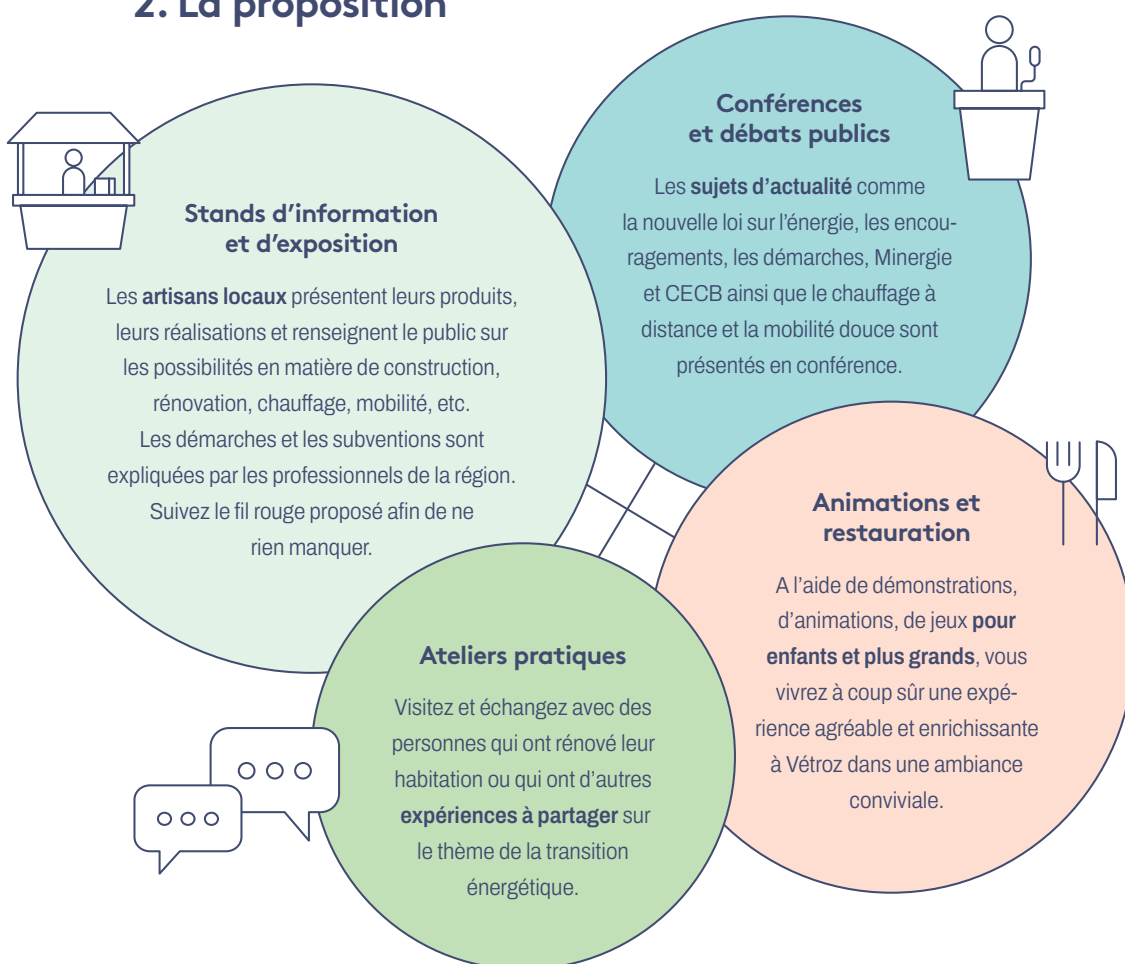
2. La proposition

Stands d'information et d'exposition

Les artisans locaux présentent leurs produits, leurs réalisations et renseignent le public sur les possibilités en matière de construction, rénovation, chauffage, mobilité, etc. Les démarches et les subventions sont expliquées par les professionnels de la région. Suivez le fil rouge proposé afin de ne rien manquer.

Conférences et débats publics

Les sujets d'actualité comme la nouvelle loi sur l'énergie, les encouragements, les démarches, Minergie et CECB ainsi que le chauffage à distance et la mobilité douce sont présentés en conférence.

Animations et restauration

A l'aide de démonstrations, d'animations, de jeux pour enfants et plus grands, vous vivrez à coup sûr une expérience agréable et enrichissante à Vétroz dans une ambiance conviviale.

Ateliers pratiques

Visitez et échangez avec des personnes qui ont rénové leur habitation ou qui ont d'autres expériences à partager sur le thème de la transition énergétique.